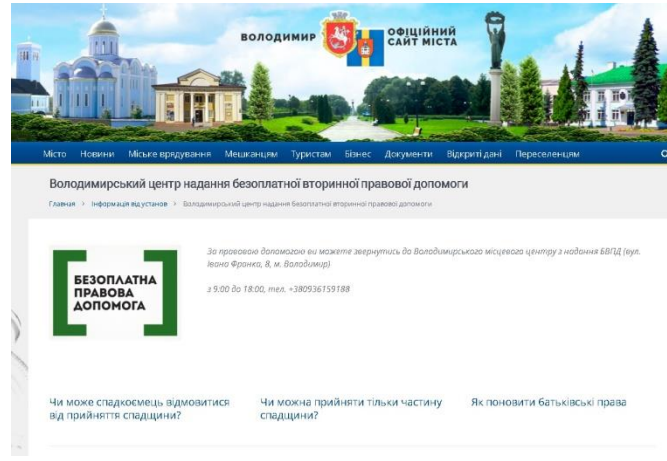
ВОЛОДИМИР ОФІЦІЙНИЙ САЙТ МІСТА

Місто Новини Міське врядування Мешканцям Туристам Бізнес Документи Відкриті дані Переселенцям

Володимирський центр надання безоплатної вторинної правової допомоги

Главная > Інформація від установ > Володимирський центр надання безоплатної вторинної правової допомоги

БЕЗОПЛАТНА ПРАВОВА ДОПОМОГА

За правовою допомогою ви можете звернутись до Володимирського місцевого центру з надання БВПД (вул. Івана Франка, 8, м. Володимир)

з 9:00 до 18:00, тел. +380936159188

Чи може спадкоємець відмовитися від прийняття спадщини?

Чи можна прийняти тільки частину спадщини?

Як поновити батьківські права